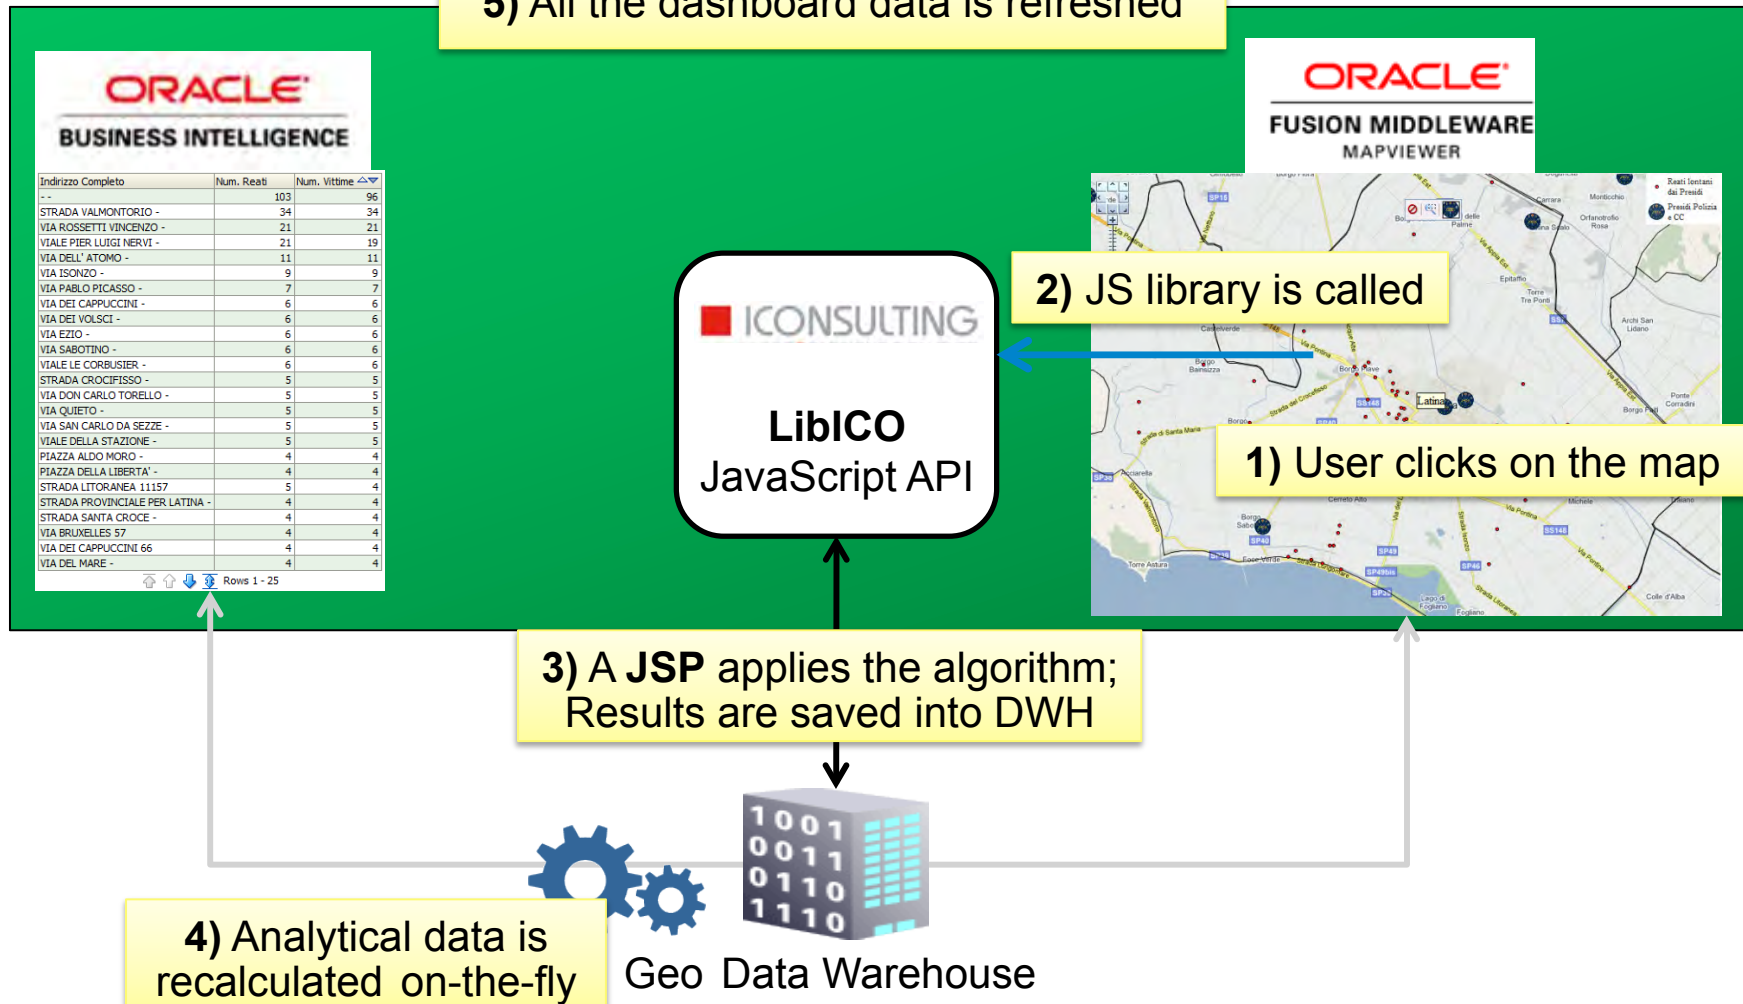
5) All the dashboard data is refreshed

ORACLE
BUSINESS INTELLIGENCE

| Indirizzo Completo | Num. Reati | Num. Vittime |
|---|---|---|
| - - | 103 | 96 |
| STRADA VALMONTORIO - | 34 | 34 |
| VIA ROSSETTI VINCENZO - | 21 | 21 |
| VIALE PIER LUIGI NERVI - | 21 | 19 |
| VIA DELL' ATOMO - | 11 | 11 |
| VIA ISONZO - | 9 | 9 |
| VIA PABLO PICASSO - | 7 | 7 |
| VIA DEI CAPPUCCINI - | 6 | 6 |
| VIA DEI VOLSCI - | 6 | 6 |
| VIA EZIO - | 6 | 6 |
| VIA SABOTINO - | 6 | 6 |
| VIALE LE CORBUSIER - | 6 | 6 |
| STRADA CROCIFISSO - | 5 | 5 |
| VIA DON CARLO TORELLO - | 5 | 5 |
| VIA QUIETO - | 5 | 5 |
| VIA SAN CARLO DA SEZZE - | 5 | 5 |
| VIALE DELLA STAZIONE - | 5 | 5 |
| PIAZZA ALDO MORO - | 4 | 4 |
| PIAZZA DELLA LIBERTA' - | 4 | 4 |
| STRADA LITORANEA 11157 | 5 | 4 |
| STRADA PROVINCIALE PER LATINA - | 4 | 4 |
| STRADA SANTA CROCE - | 4 | 4 |
| VIA BRUXELLES 57 | 4 | 4 |
| VIA DEI CAPPUCCINI 66 | 4 | 4 |
| VIA DEL MARE - | 4 | 4 |

Rows 1 - 25

ORACLE
FUSION MIDDLEWARE
MAPVIEWER

ICONSULTING
LibICO
JavaScript API

2) JS library is called

1) User clicks on the map

Latina

3) A JSP applies the algorithm; Results are saved into DWH

4) Analytical data is recalculated on-the-fly

1001
0011
0110
1110

Geo Data Warehouse